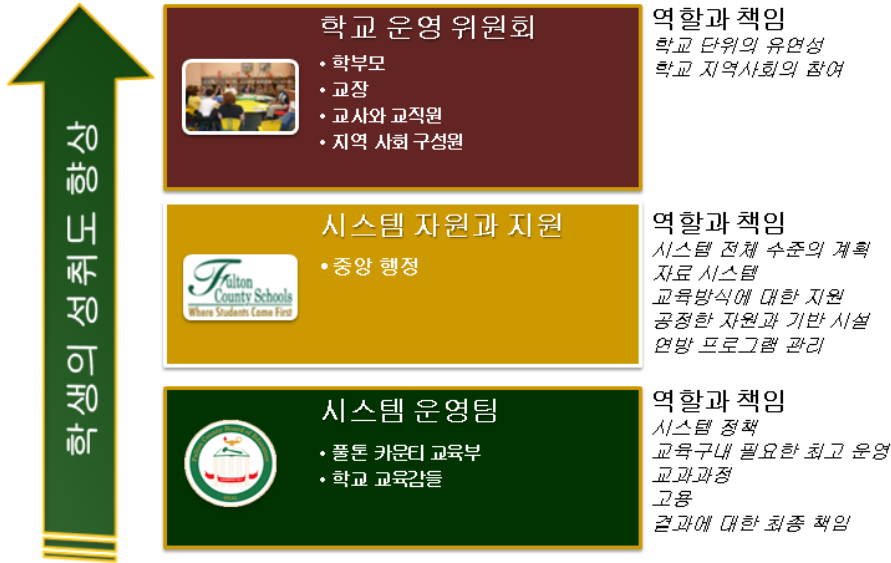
학생의 성취도 향상

학교 운영 위원회
• 학부모
• 교장
• 교사와 교직원
• 지역 사회 구성원

역할과 책임
학교 단위의 유연성
학교 지역사회의 참여

시스템 자원과 지원
Fulton County Schools
Where Students Come First
• 중앙 행정

역할과 책임
시스템 전체 수준의 계획
자료 시스템
교육방식에 대한 지원
공정한 자원과 기반 시설
연방 프로그램 관리

시스템 운영팀
• 풀톤 카운티 교육부
• 학교 교육감들

역할과 책임
시스템 정책
교육구내 필요한 최고 운영
교과과정
고용
결과에 대한 최종 책임